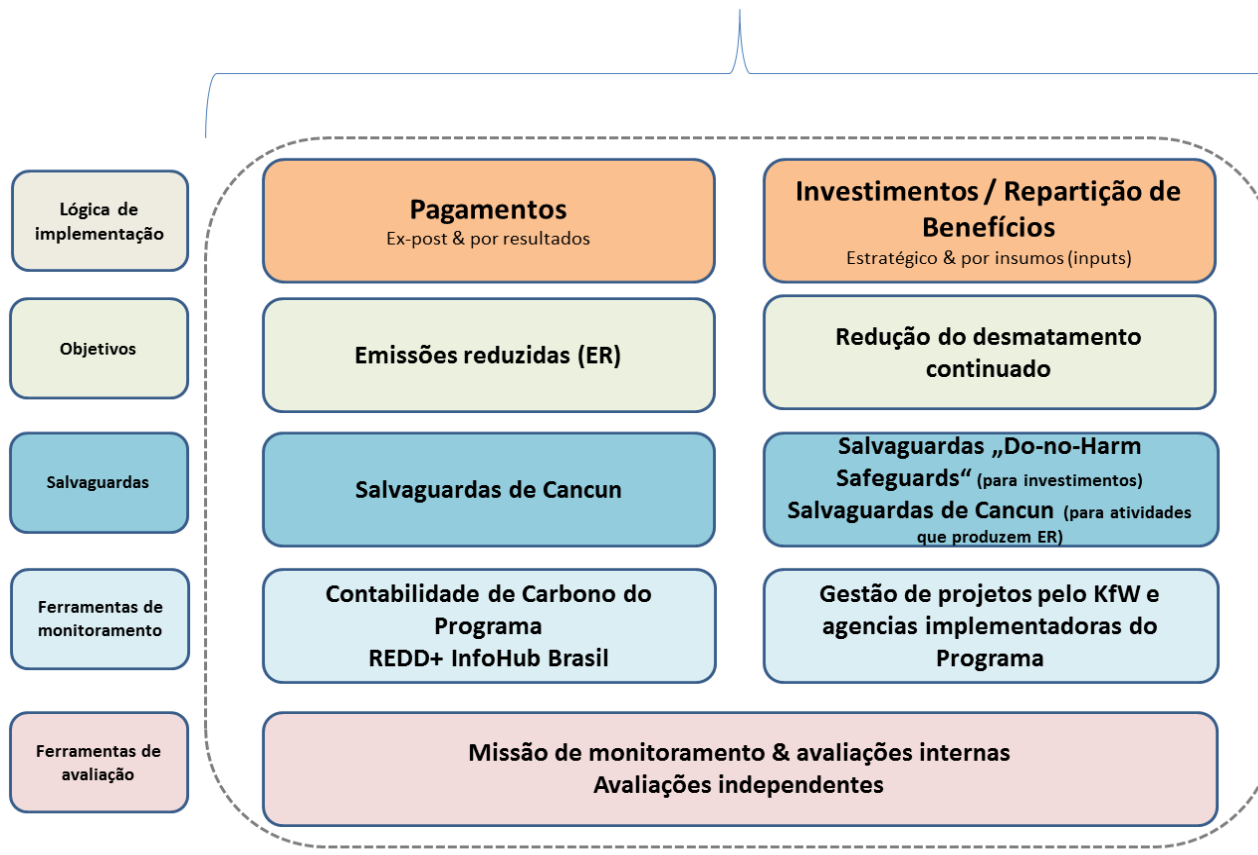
Lógica de implementação

Pagamentos
Ex-post & por resultados

Investimentos / Repartição de Benefícios
Estratégico & por insumos (inputs)

Objetivos

Emissões reduzidas (ER)

Redução do desmatamento continuado

Salvaguardas

Salvaguardas de Cancun

Salvaguardas „Do-no-Harm Safeguards“ (para investimentos)
Salvaguardas de Cancun (para atividades que produzem ER)

Ferramentas de monitoramento

Contabilidade de Carbono do Programa
REDD+ InfoHub Brasil

Gestão de projetos pelo KfW e agencias implementadoras do Programa

Ferramentas de avaliação

Missão de monitoramento & avaliações internas
Avaliações independentes